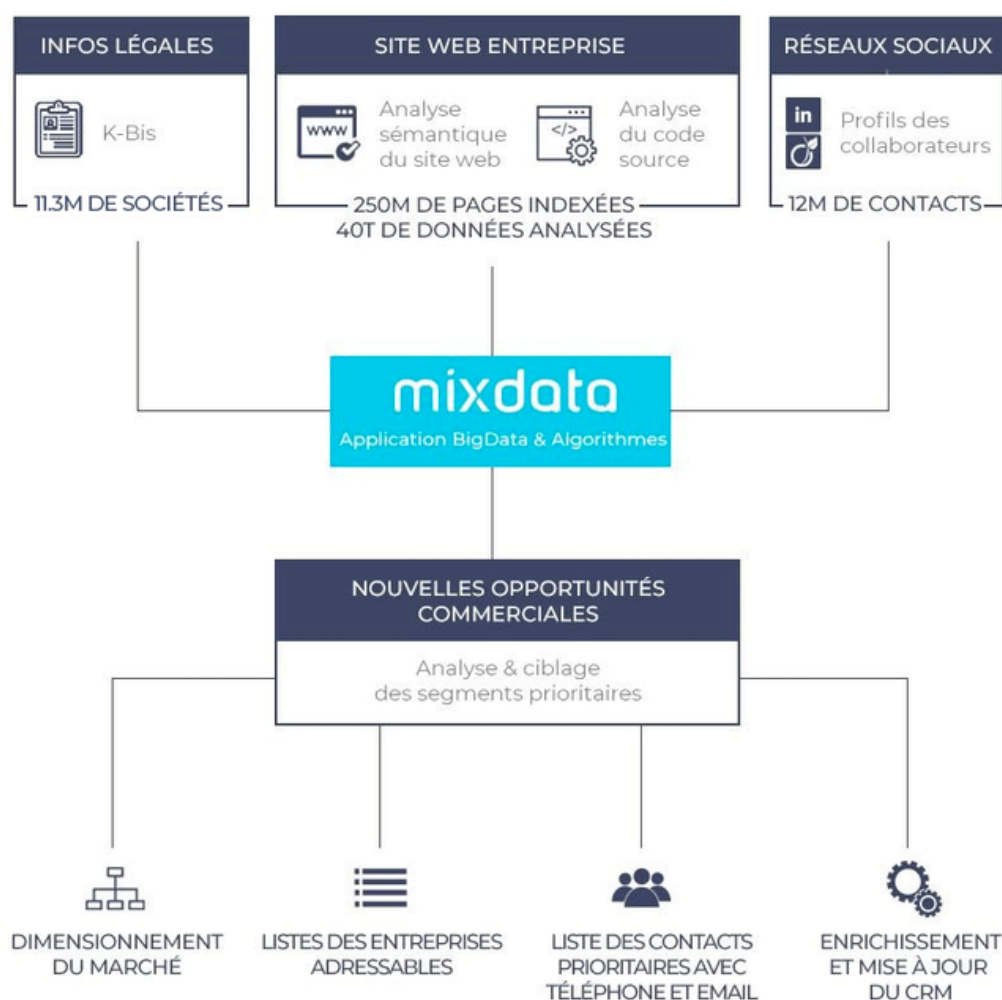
INFOS LÉGALES

K-Bis

11.3M DE SOCIÉTÉS

SITE WEB ENTREPRISE

www

Analyse sémantique du site web

</>

Analyse du code source

250M DE PAGES INDEXÉES
40T DE DONNÉES ANALYSÉES

RÉSEAUX SOCIAUX

in

Profils des collaborateurs

12M DE CONTACTS

mixdata
Application BigData & Algorithmes

NOUVELLES OPPORTUNITÉS COMMERCIALES

Analyse & ciblage des segments prioritaires

DIMENSIONNEMENT DU MARCHÉ

LISTES DES ENTREPRISES ADRESSABLES

LISTE DES CONTACTS PRIORITAIRES AVEC TÉLÉPHONE ET EMAIL

ENRICHISSEMENT ET MISE À JOUR DU CRM